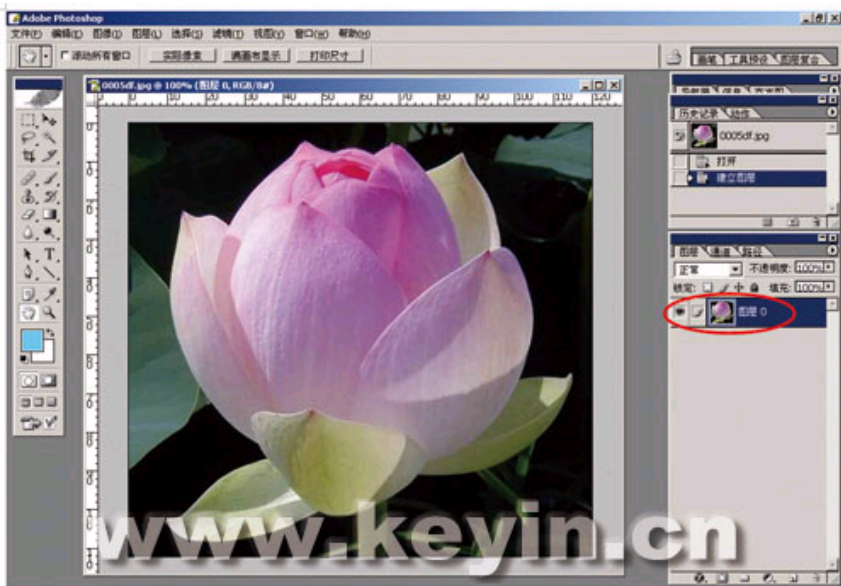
Adobe Photoshop
文件(F) 编辑(E) 图像(I) 图层(L) 选择(S) 滤镜(T) 视图(V) 窗口(W) 帮助(H)
滚动所有窗口 实际像素 满画布显示 打印尺寸
画笔 工具预设 图层复合
0005df.jpg @ 100% (图层 0, RGB/8#)
历史记录 动作
0005df.jpg
打开
建立图层
图层 通道 路径
正常 不透明度: 100%
锁定: 填充: 100%
图层 0
www.keyin.cn